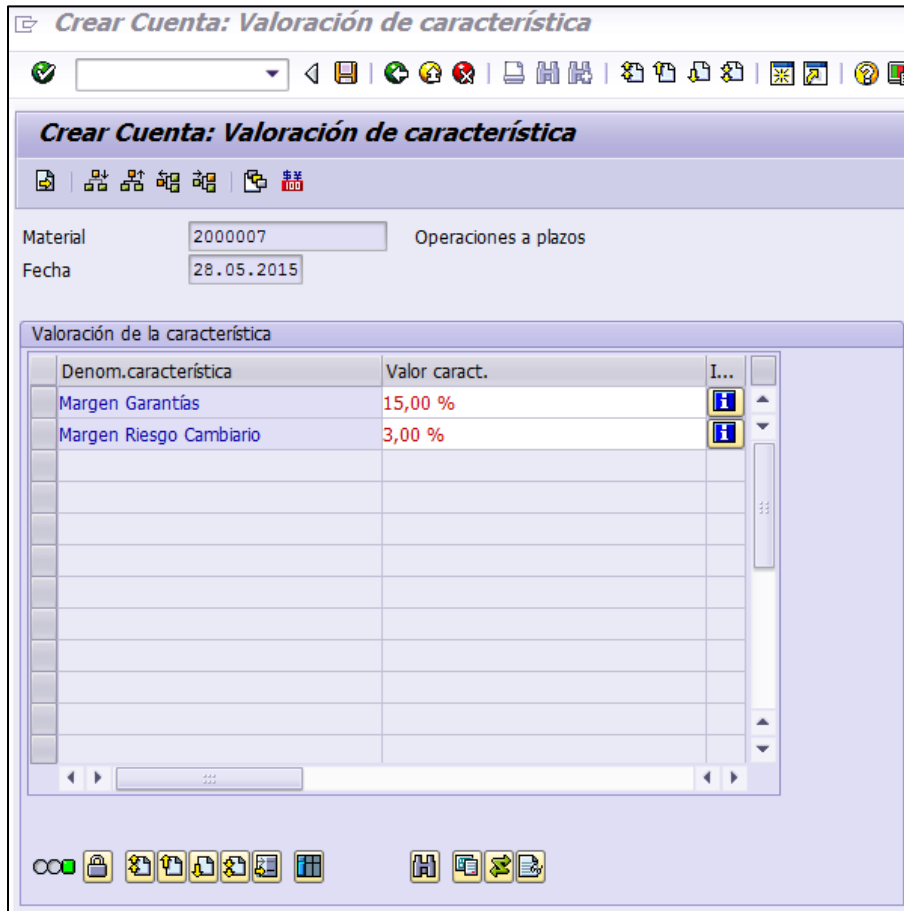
Crear Cuenta: Valoración de característica

Crear Cuenta: Valoración de característica

Material 2000007 Operaciones a plazos
Fecha 28.05.2015

Valoración de la característica

| Denom.característica | Valor caract. | I... |
|---|---|---|
| Margen Garantías | 15,00 % | |
| Margen Riesgo Cambiario | 3,00 % | |